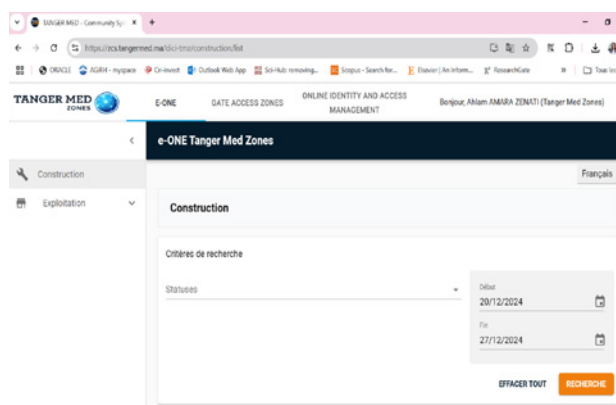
TANGER MED - Community Sy: ×  +

https://zcs.tangermed.ma/dci-tms/construction/list

ORACLE  AGRH - myspace  Cr-invest  Outlook Web App  Sci-Hub: removing...  Scopus - Search for...  Elsevier | An Inform...  ResearchGate  »  Tous les

TANGER MED ZONES

E-ONE  GATE ACCESS ZONES  ONLINE IDENTITY AND ACCESS MANAGEMENT  Bonjour, Ahlam AMARA ZENATI (Tanger Med Zones)

<

e-ONE Tanger Med Zones

Construction

Exploitation

Français

Construction

Critères de recherche

Statuses

Début
20/12/2024

Fin
27/12/2024

EFFACER TOUT  RECHERCHE